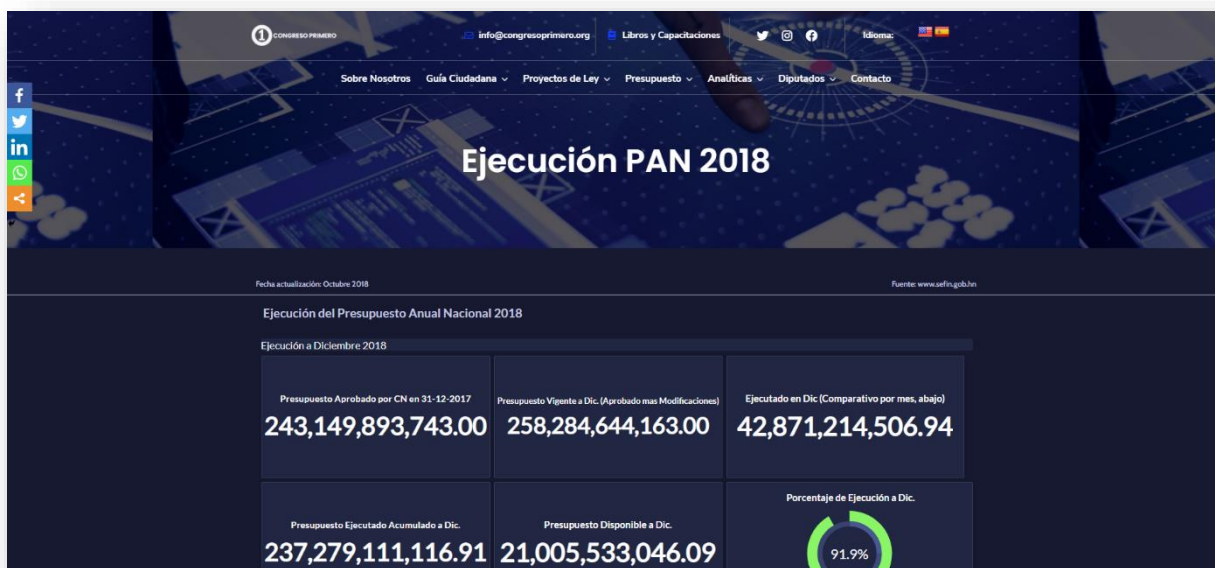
CONGRESO PRIMERO

info@congresoprimero.org

Libros y Capacitaciones

Idioma:

Sobre Nosotros Guía Ciudadana Proyectos de Ley Presupuesto Analíticas Diputados Contacto

Ejecución PAN 2018

Fecha actualización: Octubre 2018

Fuente: www.sefin.gob.hn

Ejecución del Presupuesto Anual Nacional 2018

Ejecución a Diciembre 2018

Presupuesto Aprobado por CN en 31-12-2017
243,149,893,743.00

Presupuesto Vigente a Dic. (Aprobado mas Modificaciones)
258,284,644,163.00

Ejecutado en Dic (Comparativo por mes, abajo)
42,871,214,506.94

Presupuesto Ejecutado Acumulado a Dic.
237,279,111,116.91

Presupuesto Disponible a Dic.
21,005,533,046.09

Porcentaje de Ejecución a Dic.
91.9%